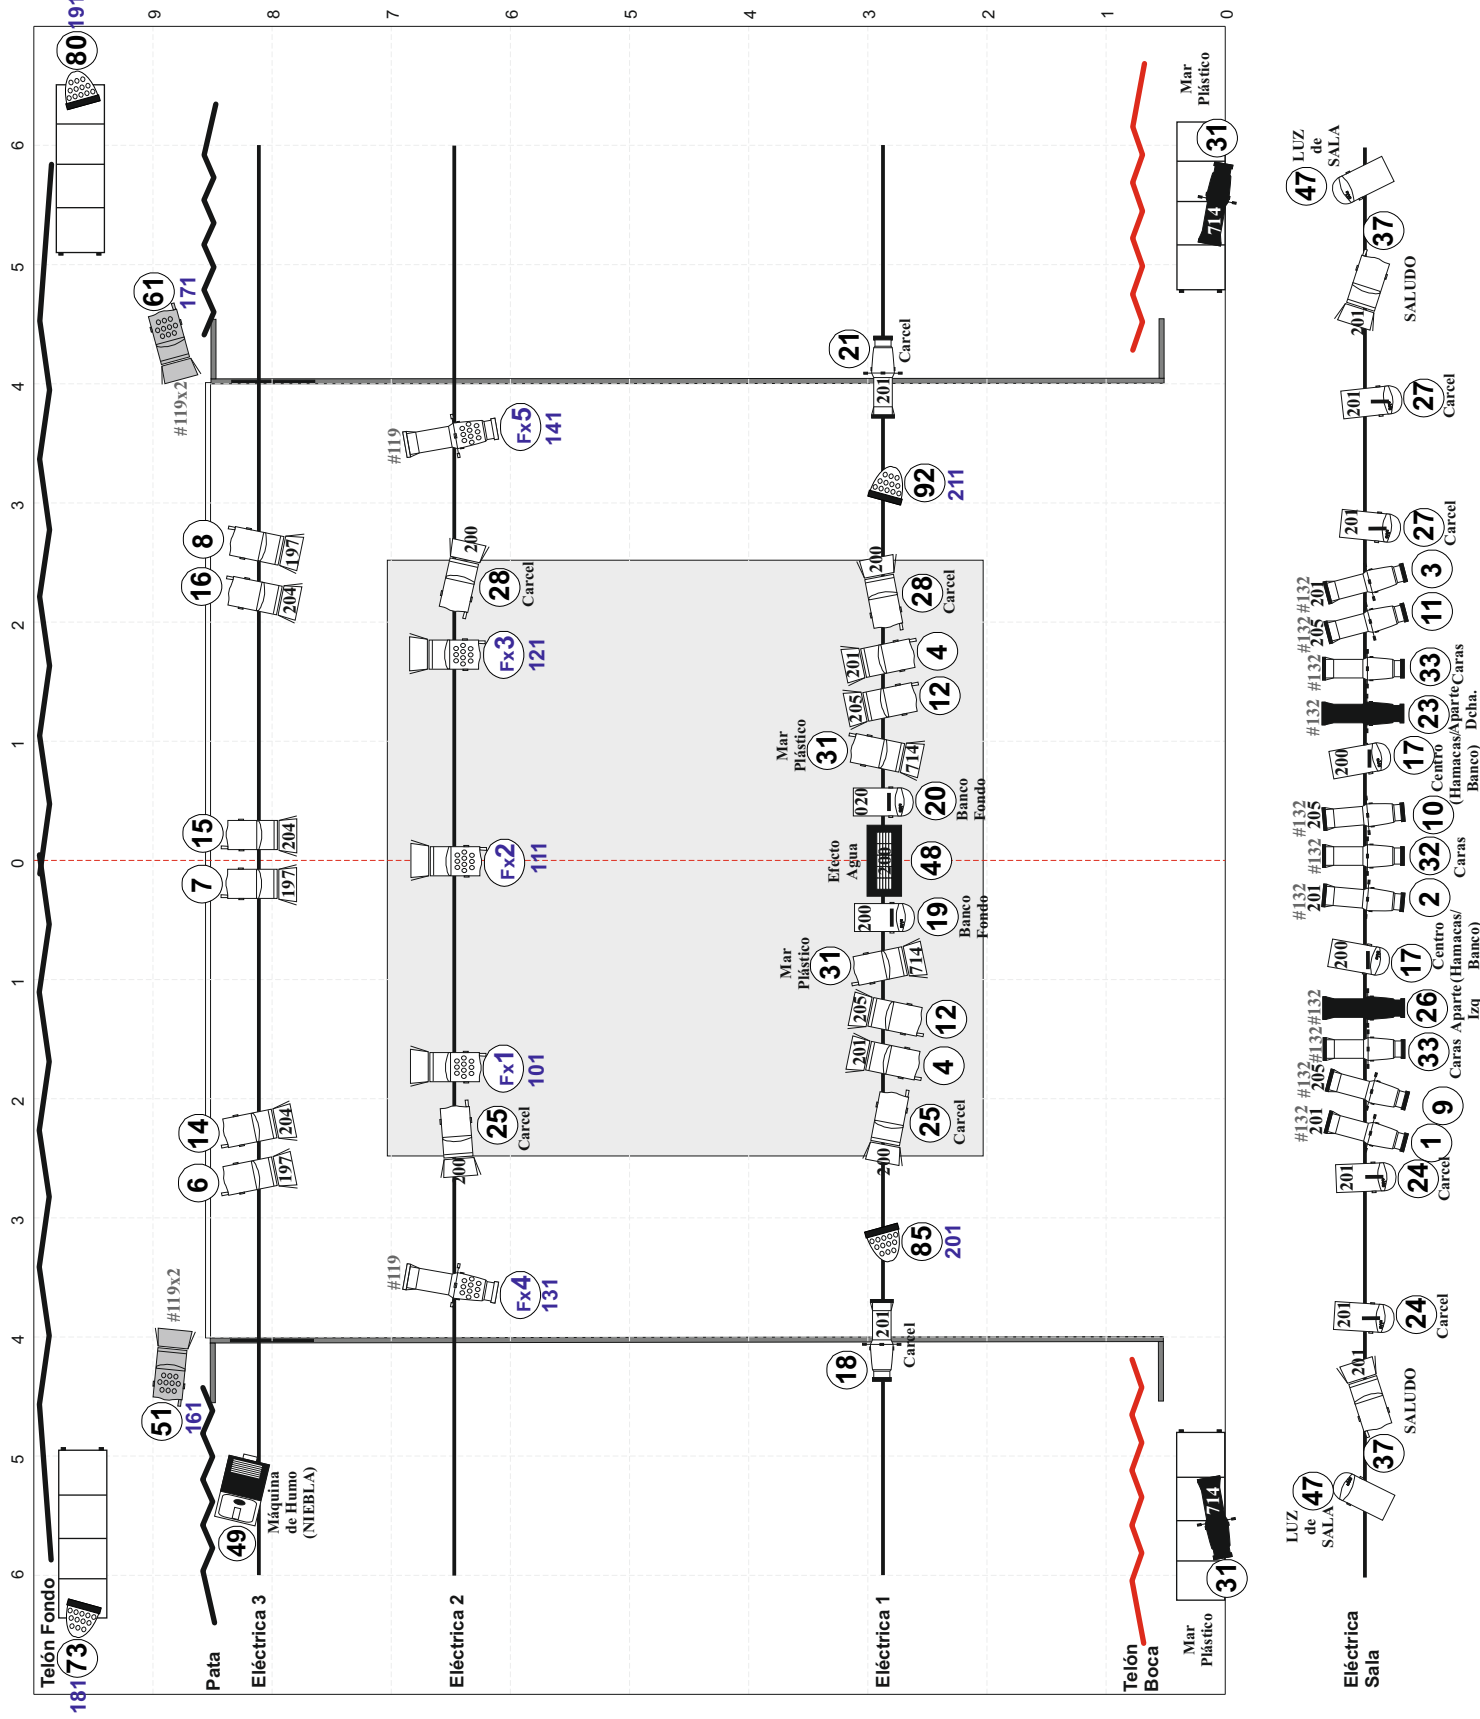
9 8 7 6 5 4 3 2 1 0

6 5 4 3 2 1 0 1 2 3 4 5 6

80 191
Mar Plástico
31
714
LUZ de SALA
47
37
SALUDO
201
61 171
#119x2
21 Carcel
201
#119
Fx5 141
27 Carcel
201
92 211
8 197
16 204
200
28 Carcel
200
28 Carcel
27 Carcel
201
3
#132 201
11
#132 205
Fx3 121
201 4
205 12
33
#132
23
#132
Caras Aparte Dcha.
Mar Plástico
31
714
17
200
Centro (Hamacas/ Banco)
020 20 Banco Fondo
15 204
10
#132 205
Efecto Agua
48
32
#132
Caras
7 197
Fx2 111
200 19 Banco Fondo
2
#132 201
Mar Plástico
31
714
17
200
Centro (Hamacas/ Banco)
205 12
26
#132
Caras Aparte Izq
201 4
Fx1 101
33
#132 205
9
#132 205
14 204
25 Carcel
200
25 Carcel
200
1
#132 201
6 197
24 Carcel
201
85 201
#119
Fx4 131
24 Carcel
201
#119x2
201
18 Carcel
51 161
37
SALUDO
201
Máquina de Humo (NIEBLA)
49
47
LUZ de SALA
714
31
Mar Plástico
Telón Fondo
73
181
Pata
Eléctrica 3
Eléctrica 2
Eléctrica 1
Telón Boca
Eléctrica Sala